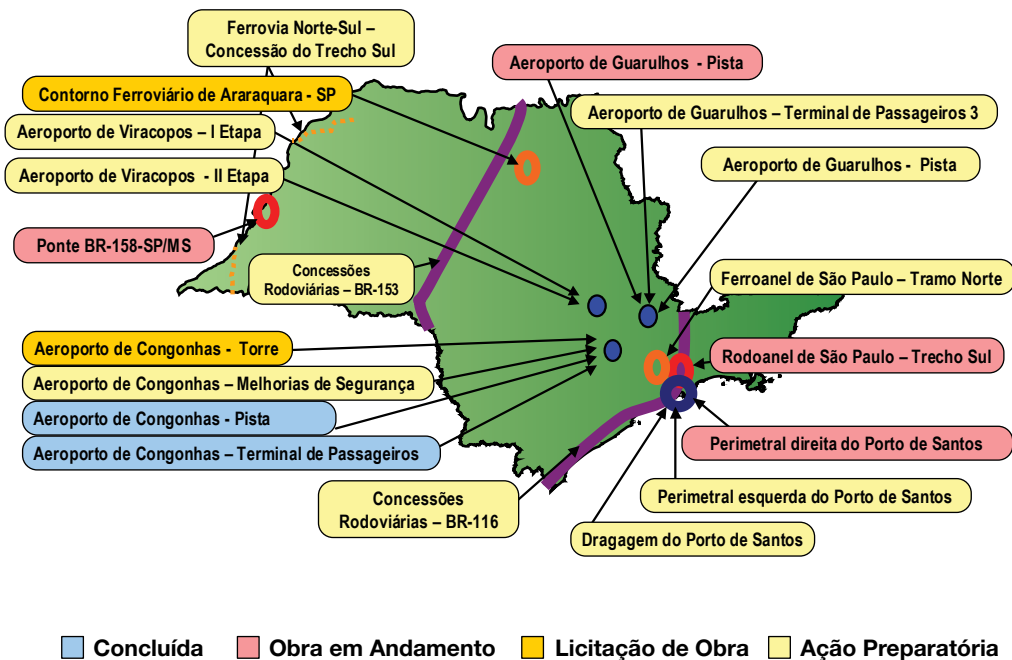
Ferrovia Norte-Sul – Concessão do Trecho Sul

Contorno Ferroviário de Araraquara - SP

Aeroporto de Viracopos - I Etapa

Aeroporto de Viracopos - II Etapa

Ponte BR-158-SP/MS

Concessões Rodoviárias – BR-153

Aeroporto de Guarulhos - Pista

Aeroporto de Guarulhos – Terminal de Passageiros 3

Aeroporto de Guarulhos - Pista

Ferroanel de São Paulo – Tramo Norte

Aeroporto de Congonhas - Torre

Aeroporto de Congonhas – Melhorias de Segurança

Aeroporto de Congonhas - Pista

Aeroporto de Congonhas – Terminal de Passageiros

Rodoanel de São Paulo – Trecho Sul

Perimetral direita do Porto de Santos

Perimetral esquerda do Porto de Santos

Concessões Rodoviárias – BR-116

Dragagem do Porto de Santos

Concluída Obra em Andamento Licitação de Obra Ação Preparatória